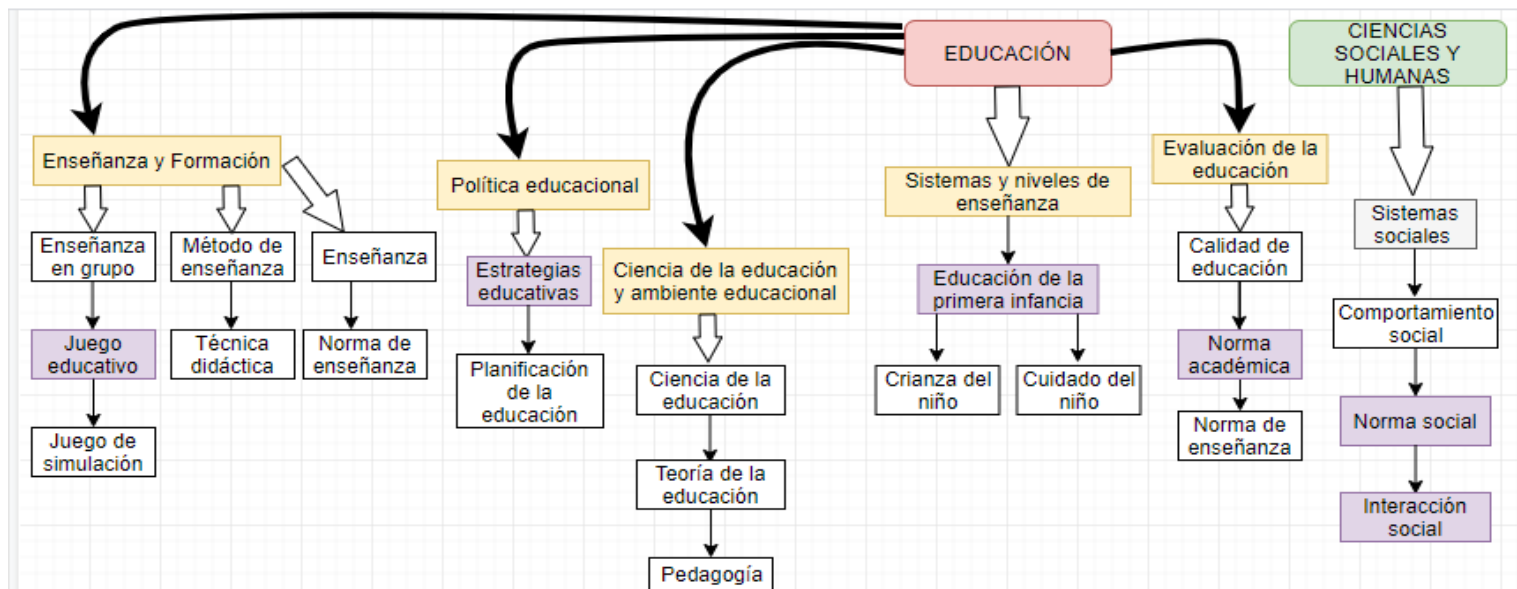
EDUCACIÓN

CIENCIAS SOCIALES Y HUMANAS

Enseñanza y Formación

Enseñanza en grupo

Juego educativo

Juego de simulación

Método de enseñanza

Técnica didáctica

Enseñanza

Norma de enseñanza

Política educacional

Estrategias educativas

Planificación de la educación

Ciencia de la educación y ambiente educacional

Ciencia de la educación

Teoría de la educación

Pedagogía

Sistemas y niveles de enseñanza

Educación de la primera infancia

Crianza del niño

Cuidado del niño

Evaluación de la educación

Calidad de educación

Norma académica

Norma de enseñanza

Sistemas sociales

Comportamiento social

Norma social

Interacción social